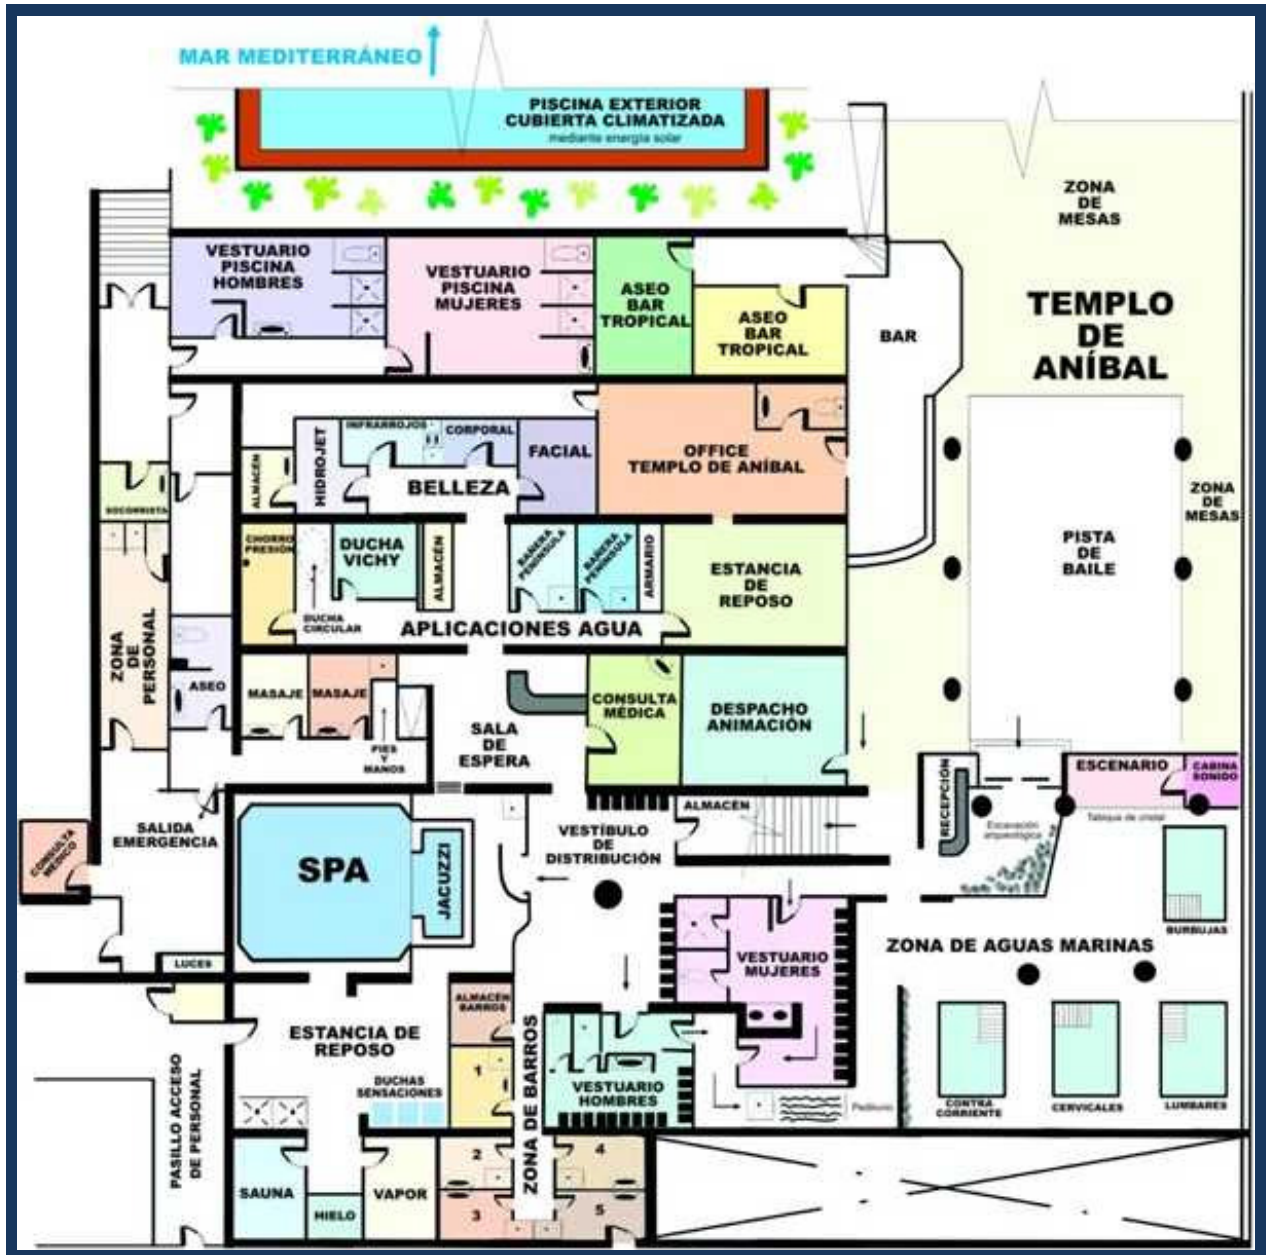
MAR MEDITERRÁNEO

PISCINA EXTERIOR CUBIERTA CLIMATIZADA
mediante energía solar

ZONA DE MESAS

TEMPLO DE ANÍBAL

VESTUARIO PISCINA HOMBRES

VESTUARIO PISCINA MUJERES

ASEO BAR TROPICAL

ASEO BAR TROPICAL

BAR

INFRARROJOS

CORPORAL

HIDROJET

ALMACÉN

FACIAL

BELLEZA

OFFICE TEMPLO DE ANÍBAL

ZONA DE MESAS

PISTA DE BAILE

SOCORRISTA

CHORRO PRESIÓN

DUCHA VICHY

ALMACÉN

BAÑERA PERINOLA

BAÑERA PERINOLA

ARMARIO

ESTANCIA DE REPOSO

DUCHA CIRCULAR

APLICACIONES AGUA

ZONA DE PERSONAL

ASEO

MASAJE

MASAJE

PIES Y MANOS

SALA DE ESPERA

CONSULTA MÉDICA

DESPACHO ANIMACIÓN

RECEPCIÓN

Excavación arqueológica

ESCENARIO

CABINA SONIDO

Tabique de cristal

CONSULTA MÉDICO

SALIDA EMERGENCIA

SPA

JACUZZI

ALMACÉN

VESTÍBULO DE DISTRIBUCIÓN

BURBUJAS

VESTUARIO MUJERES

ZONA DE AGUAS MARINAS

LUCES

ESTANCIA DE REPOSO

ALMACÉN BARROS

ZONA DE BARROS

1

VESTUARIO HOMBRES

Pediluvio

DUCHAS SENSACIONES

CONTRA CORRIENTE

CERVICALES

LUMBARES

PASILLO ACCESO DE PERSONAL

2

4

3

5

SAUNA

HIELO

VAPOR